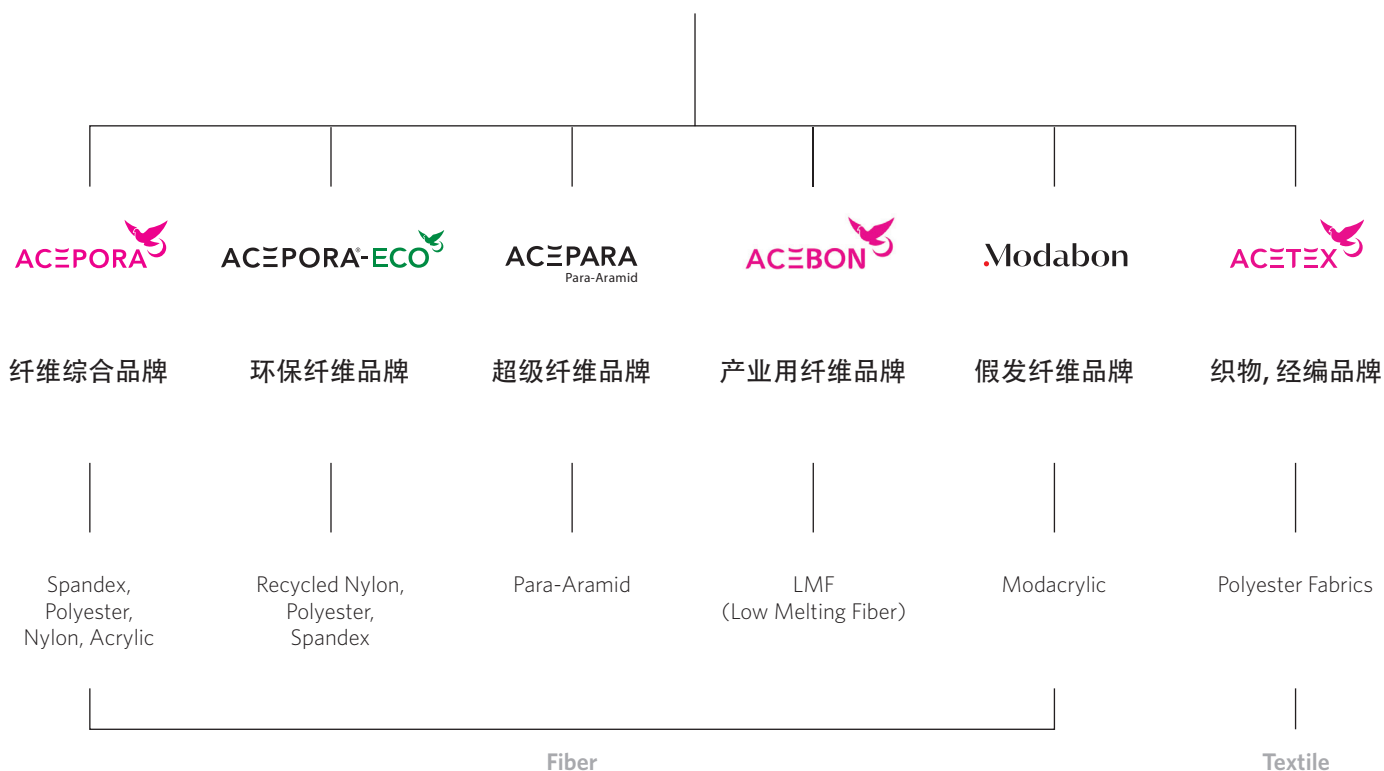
ACEPORA
ACEPORA-ECO
ACEPARA
Para-Aramid
ACEBON
Modabon
ACETEX

纤维综合品牌
环保纤维品牌
超级纤维品牌
产业用纤维品牌
假发纤维品牌
织物, 经编品牌

Spandex, Polyester, Nylon, Acrylic

Recycled Nylon, Polyester, Spandex

Para-Aramid

LMF (Low Melting Fiber)

Modacrylic

Polyester Fabrics

Fiber

Textile